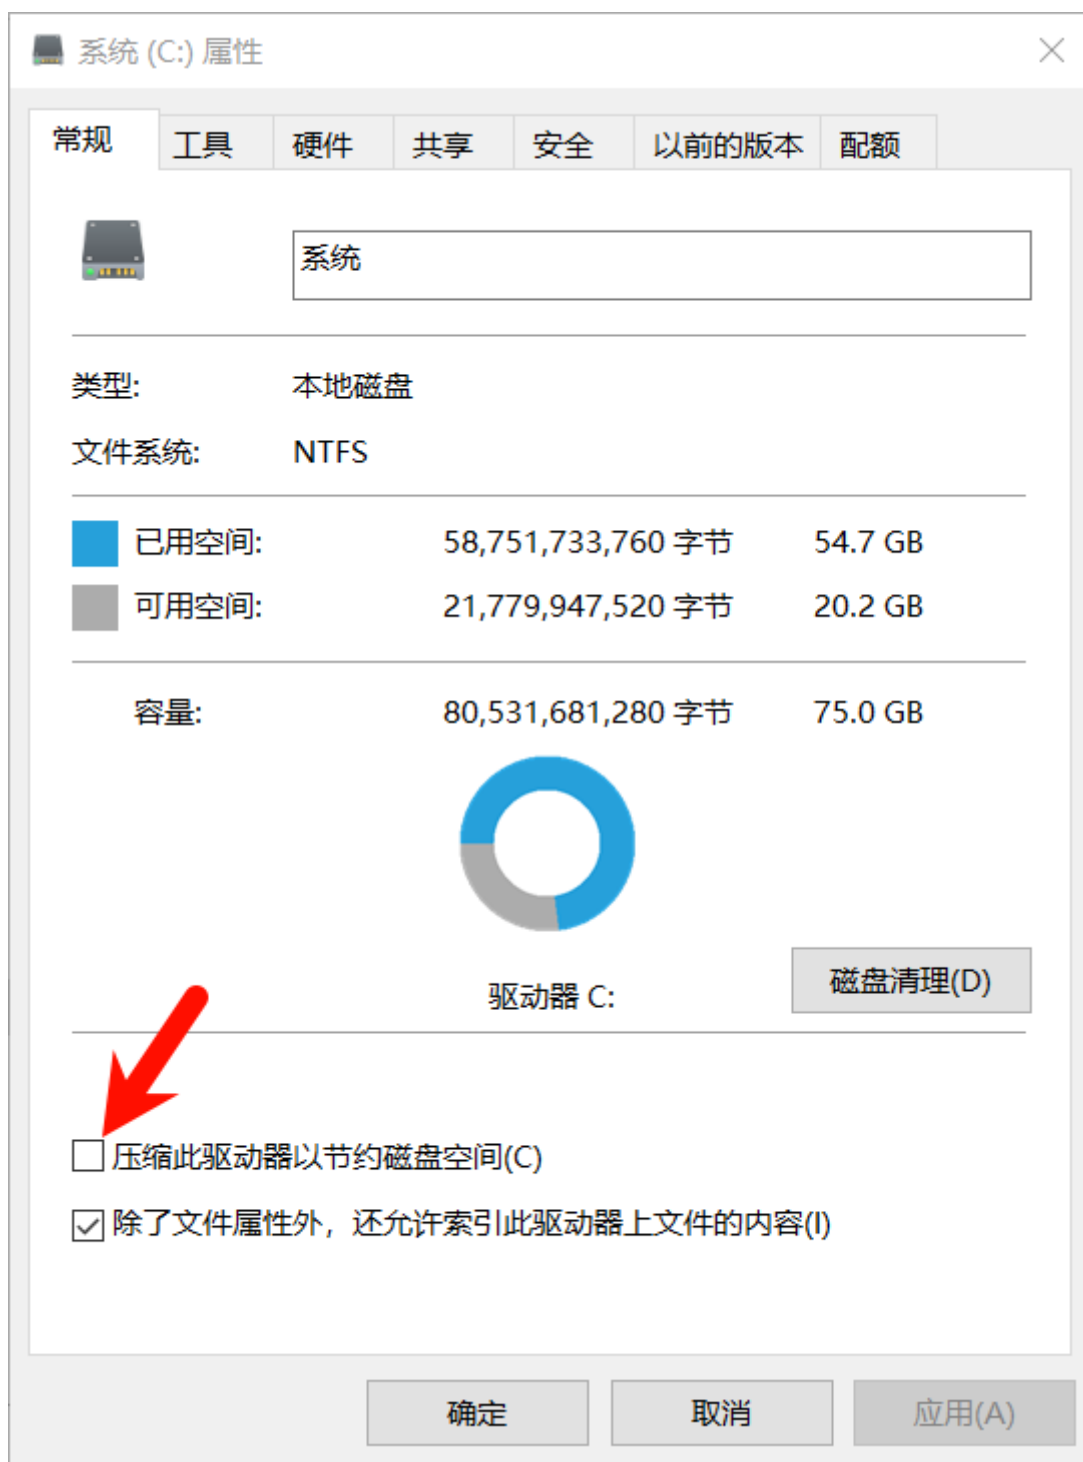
系统 (C:) 属性

常规 | 工具 | 硬件 | 共享 | 安全 | 以前的版本 | 配额

系统

类型: 本地磁盘

文件系统: NTFS

已用空间: 58,751,733,760 字节 54.7 GB

可用空间: 21,779,947,520 字节 20.2 GB

容量: 80,531,681,280 字节 75.0 GB

驱动器 C:

磁盘清理(D)

压缩此驱动器以节约磁盘空间(C)

除了文件属性外，还允许索引此驱动器上文件的内容(I)

确定 取消 应用(A)